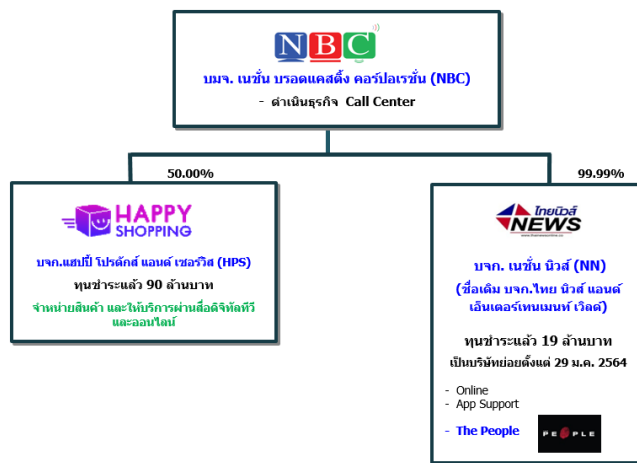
NBC

บมจ. เนชั่น บรอดแคสติ้ง คอร์ปอเรชั่น (NBC)

- ดำเนินธุรกิจ Call Center

50.00%

99.99%

HAPPY SHOPPING

บจก.แฮปปี้ โปรดักส์ แอนด์ เซอร์วิส (HPS)

ทุนชำระแล้ว 90 ล้านบาท

จำหน่ายสินค้า และให้บริการผ่านสื่อดิจิทัลทีวี และออนไลน์

ไทยนิวส์ NEWS

บจก. เนชั่น นิวส์ (NN)

(ชื่อเดิม บจก.ไทย นิวส์ แอนด์ เอ็นเตอร์เทนเมนท์ เวิลด์)

ทุนชำระแล้ว 19 ล้านบาท

เป็นบริษัทย่อยตั้งแต่ 29 ม.ค. 2564

- Online
- App Support

- The People

PEOPLE